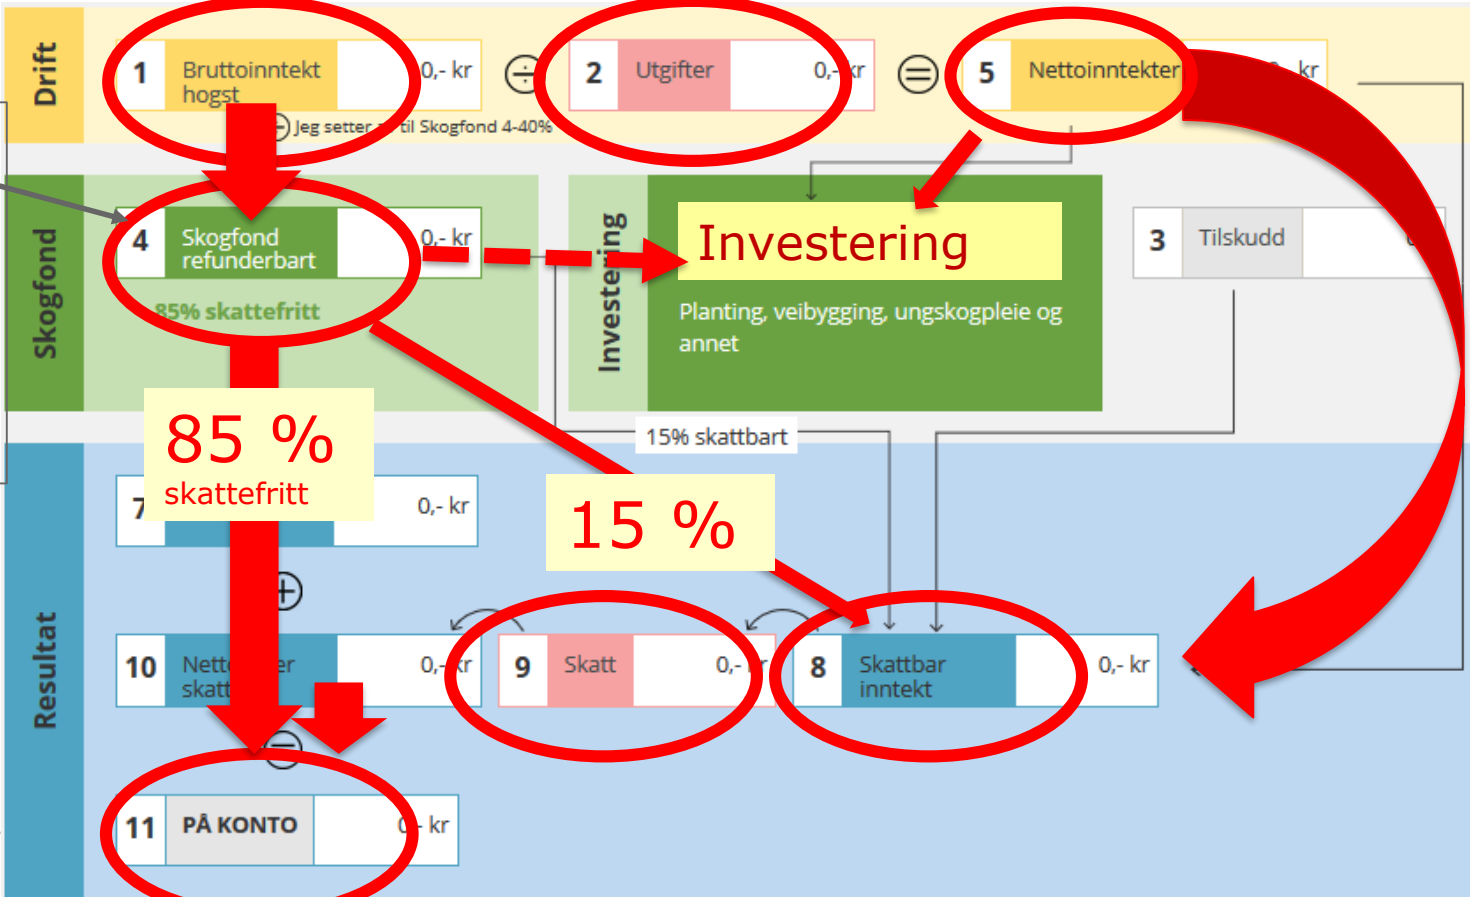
Drift

1 Bruttoinntekt hogst 0,- kr ÷ 2 Utgifter 0,- kr = 5 Nettoinntekter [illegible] kr

Jeg setter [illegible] til Skogfond 4-40%

Skogfond

4 Skogfond refunderbart 0,- kr

85% skattefritt

Investering

Investering

Planting, veibygging, ungskogpleie og annet

3 Tilskudd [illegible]

15% skattbart

Resultat

85 %
skattefritt

7 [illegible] 0,- kr

15 %

+

10 Nett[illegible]er skatt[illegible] 0,- kr 9 Skatt 0,- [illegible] 8 Skattbar inntekt 0,- kr

=

11 PÅ KONTO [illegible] kr